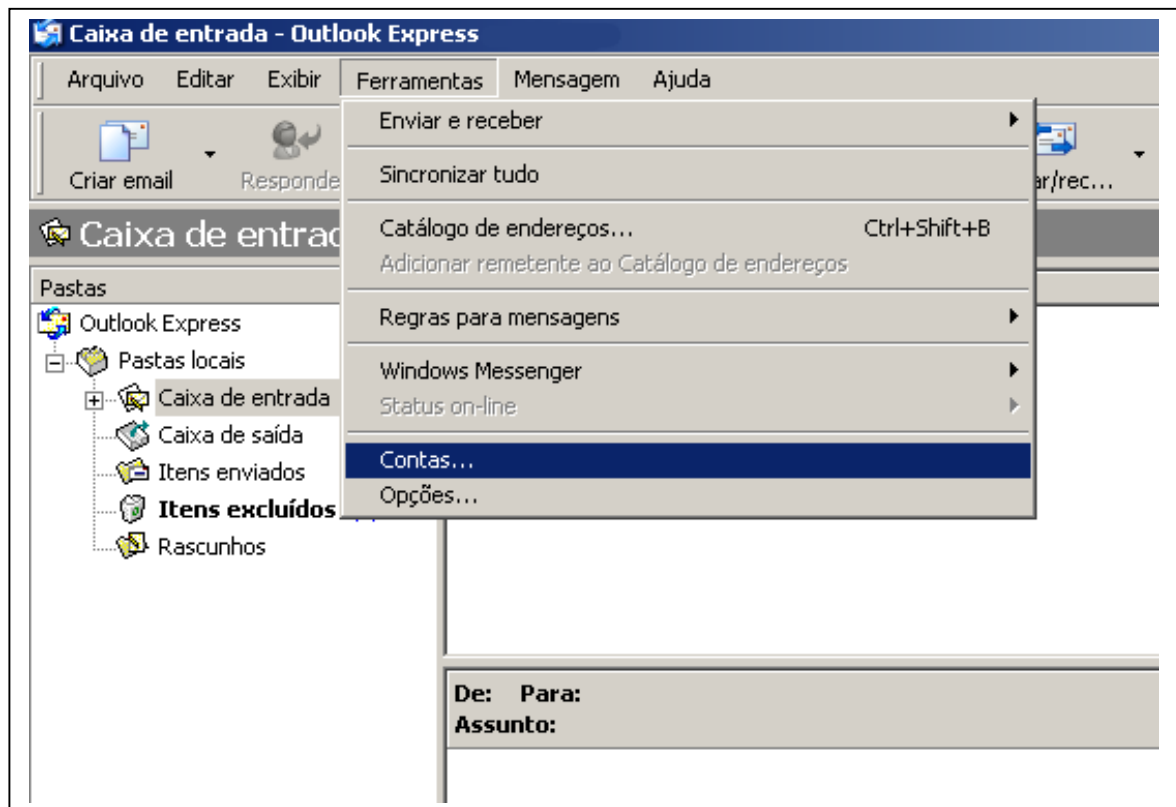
Caixa de entrada - Outlook Express

Arquivo Editar Exibir Ferramentas Mensagem Ajuda

Criar email

Responde

ar/rec...

Caixa de entrad

Pastas

Outlook Express

Pastas locais

Caixa de entrada

Caixa de saída

Itens enviados

**Itens excluídos**

Rascunhos

Enviar e receber

Sincronizar tudo

Catálogo de endereços... Ctrl+Shift+B

Adicionar remetente ao Catálogo de endereços

Regras para mensagens

Windows Messenger

Status on-line

Contas...

Opções...

De: Para:
Assunto: